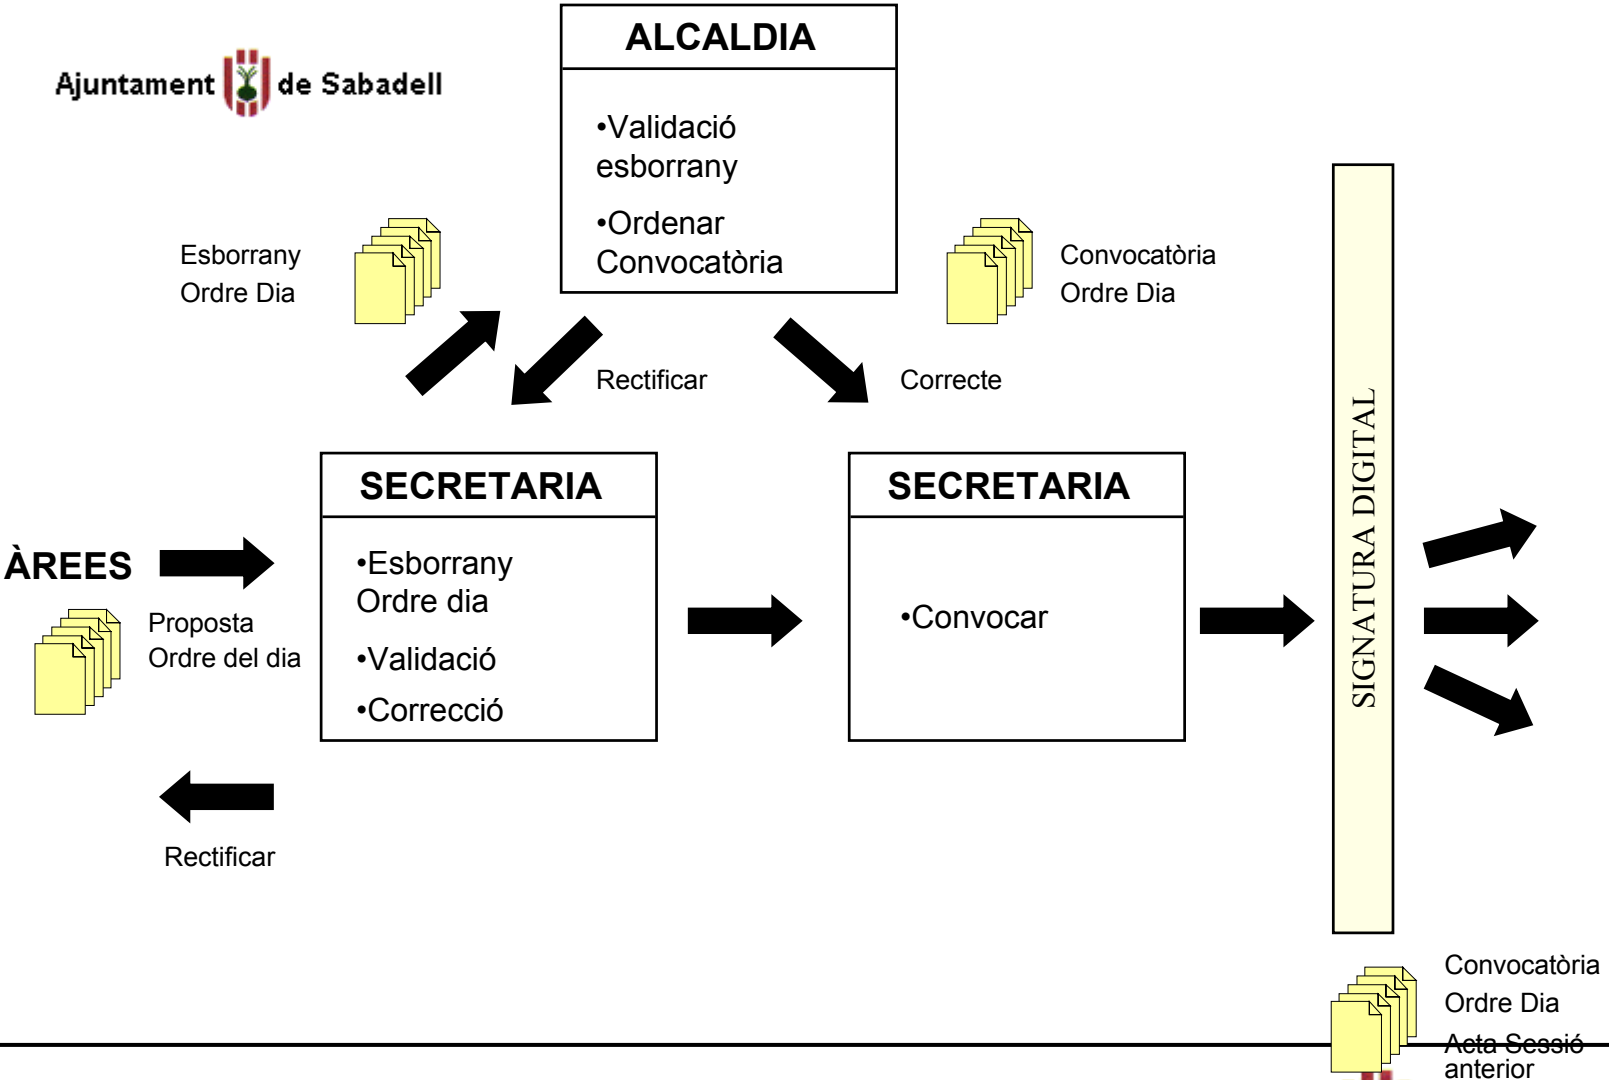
Ajuntament de Sabadell

ALCALDIA

•Validació esborrany

•Ordenar Convocatòria

Esborrany Ordre Dia

Convocatòria Ordre Dia

Rectificar

Correcte

ÀREES

Proposta Ordre del dia

SECRETARIA

•Esborrany Ordre dia

•Validació

•Correcció

SECRETARIA

•Convocar

SIGNATURA DIGITAL

Rectificar

Convocatòria Ordre Dia Acta Sessió anterior